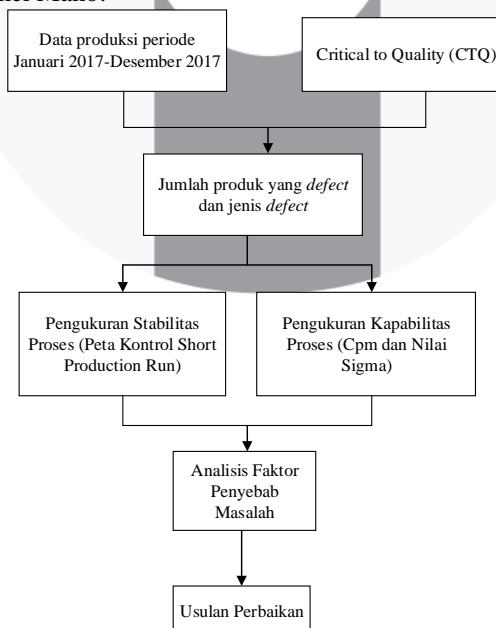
Data produksi periode Januari 2017-Desember 2017

Critical to Quality (CTQ)

Jumlah produk yang *defect* dan jenis *defect*

Pengukuran Stabilitas Proses (Peta Kontrol Short Production Run)

Pengukuran Kapabilitas Proses (Cpm dan Nilai Sigma)

Analisis Faktor Penyebab Masalah

Usulan Perbaikan